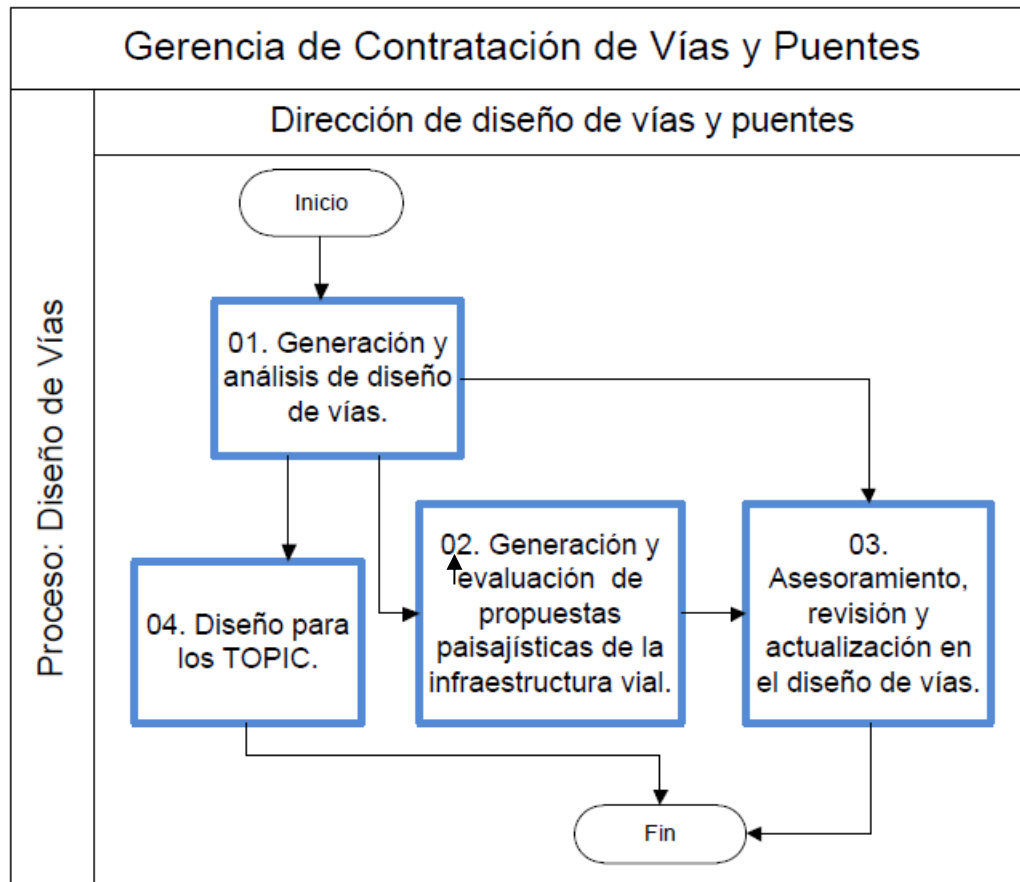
Gerencia de Contratación de Vías y Puentes

Proceso: Diseño de Vías

Dirección de diseño de vías y puentes

Inicio

01. Generación y análisis de diseño de vías.

04. Diseño para los TOPIC.

02. Generación y evaluación de propuestas paisajísticas de la infraestructura vial.

03. Asesoramiento, revisión y actualización en el diseño de vías.

Fin